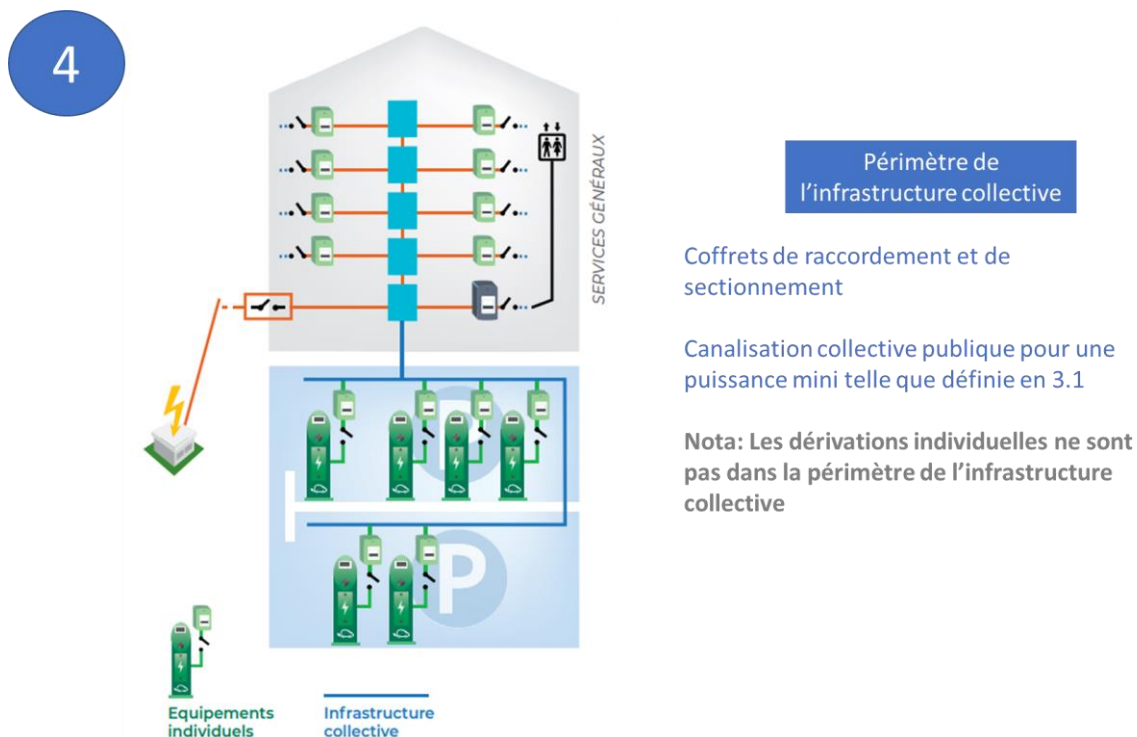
4

SERVICES GÉNÉRAUX

Equipements individuels

Infrastructure collective

Périmètre de l'infrastructure collective

Coffrets de raccordement et de sectionnement

Canalisation collective publique pour une puissance mini telle que définie en 3.1

Nota: Les dérivations individuelles ne sont pas dans la périmètre de l'infrastructure collective